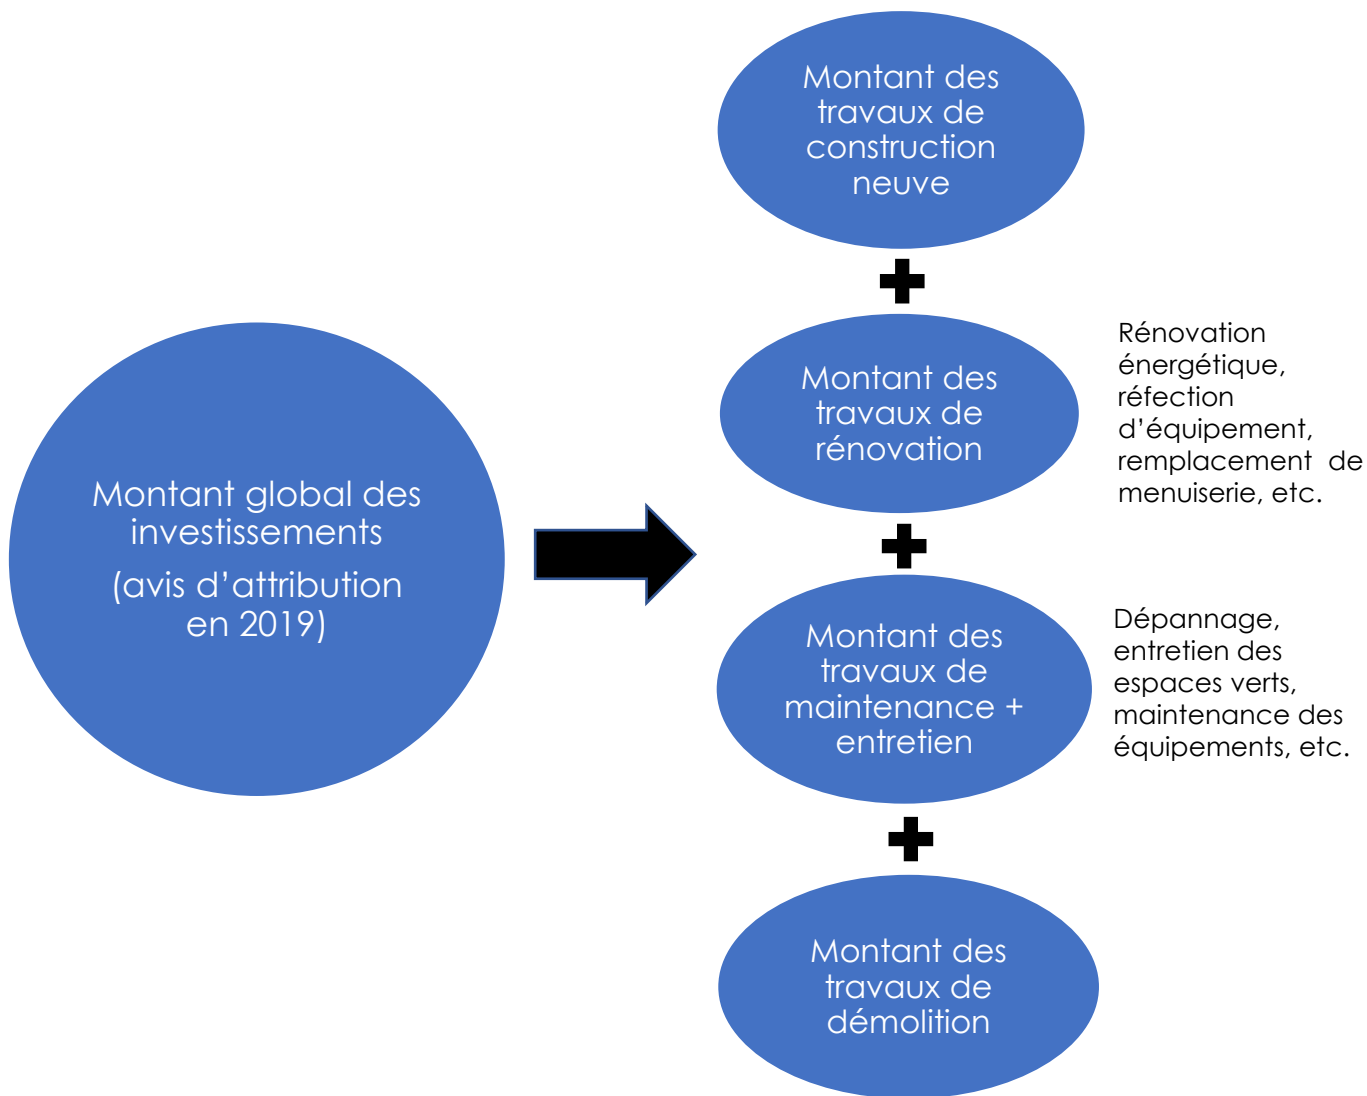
Montant global des investissements

(avis d’attribution en 2019)

Montant des travaux de construction neuve

Montant des travaux de rénovation

Rénovation énergétique, réfection d’équipement, remplacement de menuiserie, etc.

Montant des travaux de maintenance + entretien

Dépannage, entretien des espaces verts, maintenance des équipements, etc.

Montant des travaux de démolition